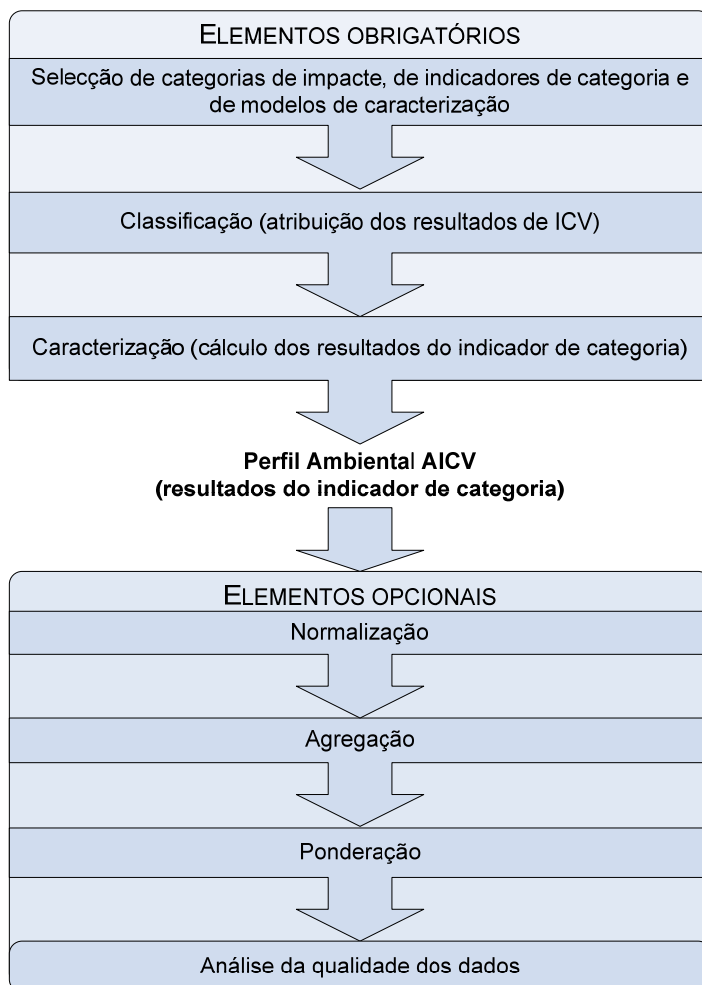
ELEMENTOS OBRIGATÓRIOS

Selecção de categorias de impacte, de indicadores de categoria e de modelos de caracterização

Classificação (atribuição dos resultados de ICV)

Caracterização (cálculo dos resultados do indicador de categoria)

Perfil Ambiental AICV
(resultados do indicador de categoria)

ELEMENTOS OPCIONAIS

Normalização

Agregação

Ponderação

Análise da qualidade dos dados